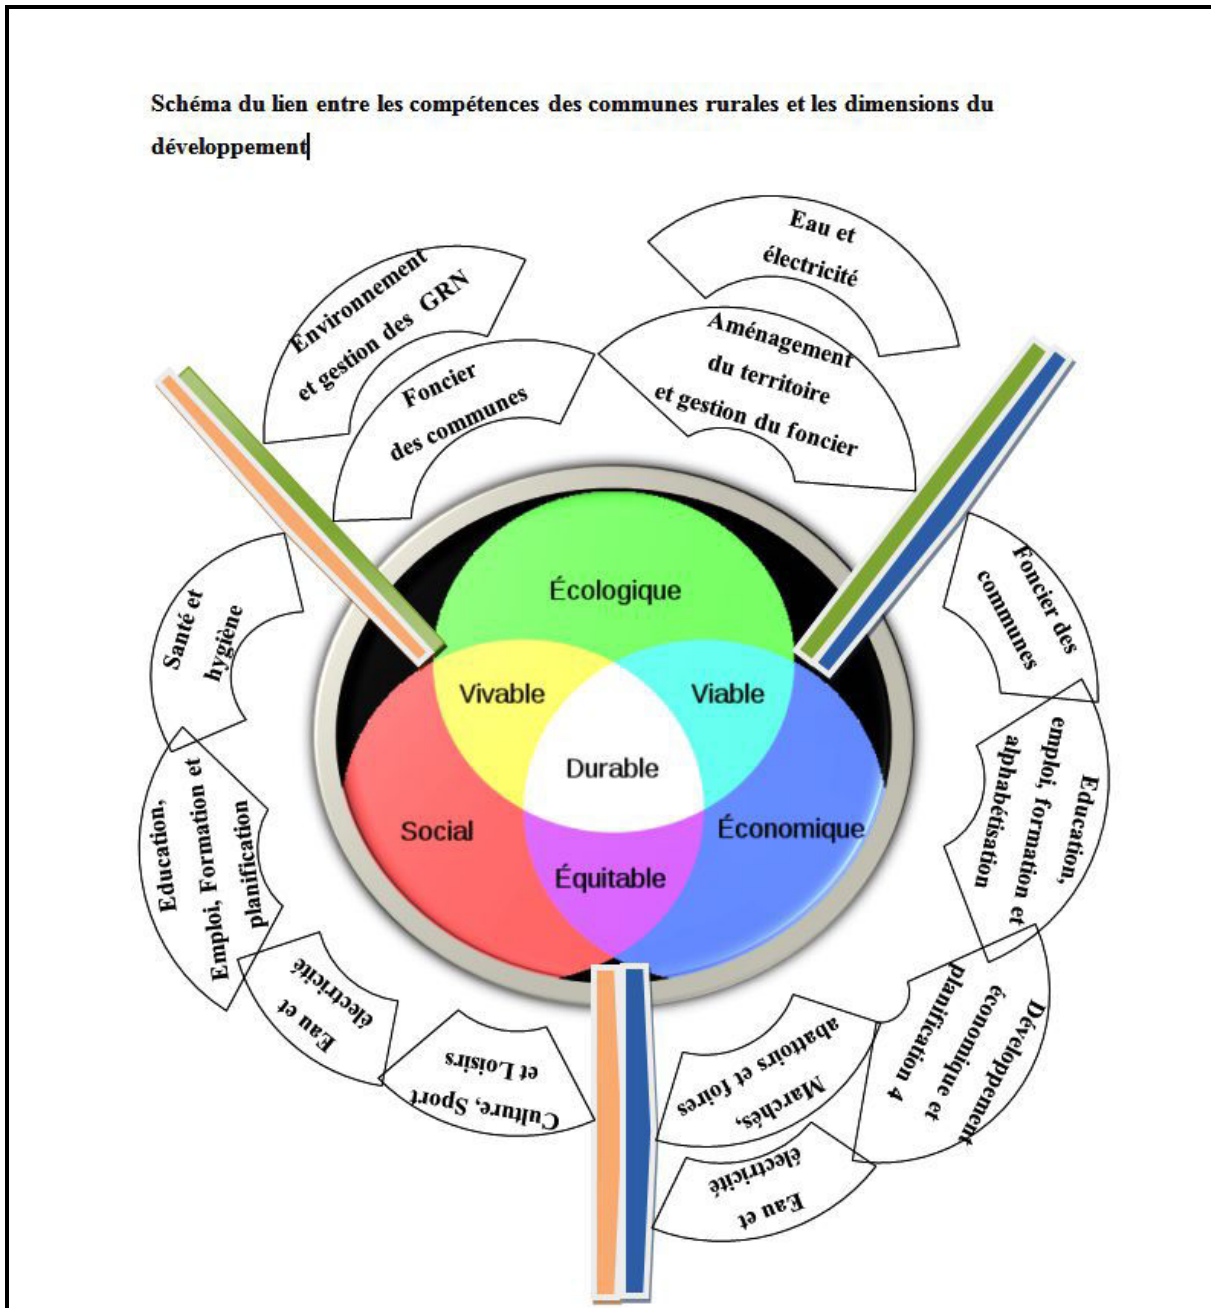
Schéma du lien entre les compétences des communes rurales et les dimensions du développement

Environnement et gestion des GRN

Foncier des communes

Eau et électricité

Aménagement du territoire et gestion du foncier

Santé et hygiène

Écologique

Vivable

Viable

Durable

Social

Économique

Équitable

Foncier des communes

Education, emploi, formation et alphabétisation

Education, Emploi, Formation et planification

Eau et électricité

Culture, Sport et Loisirs

Marchés, abattoirs et foires

Développement économique et planification 4

Eau et électricité